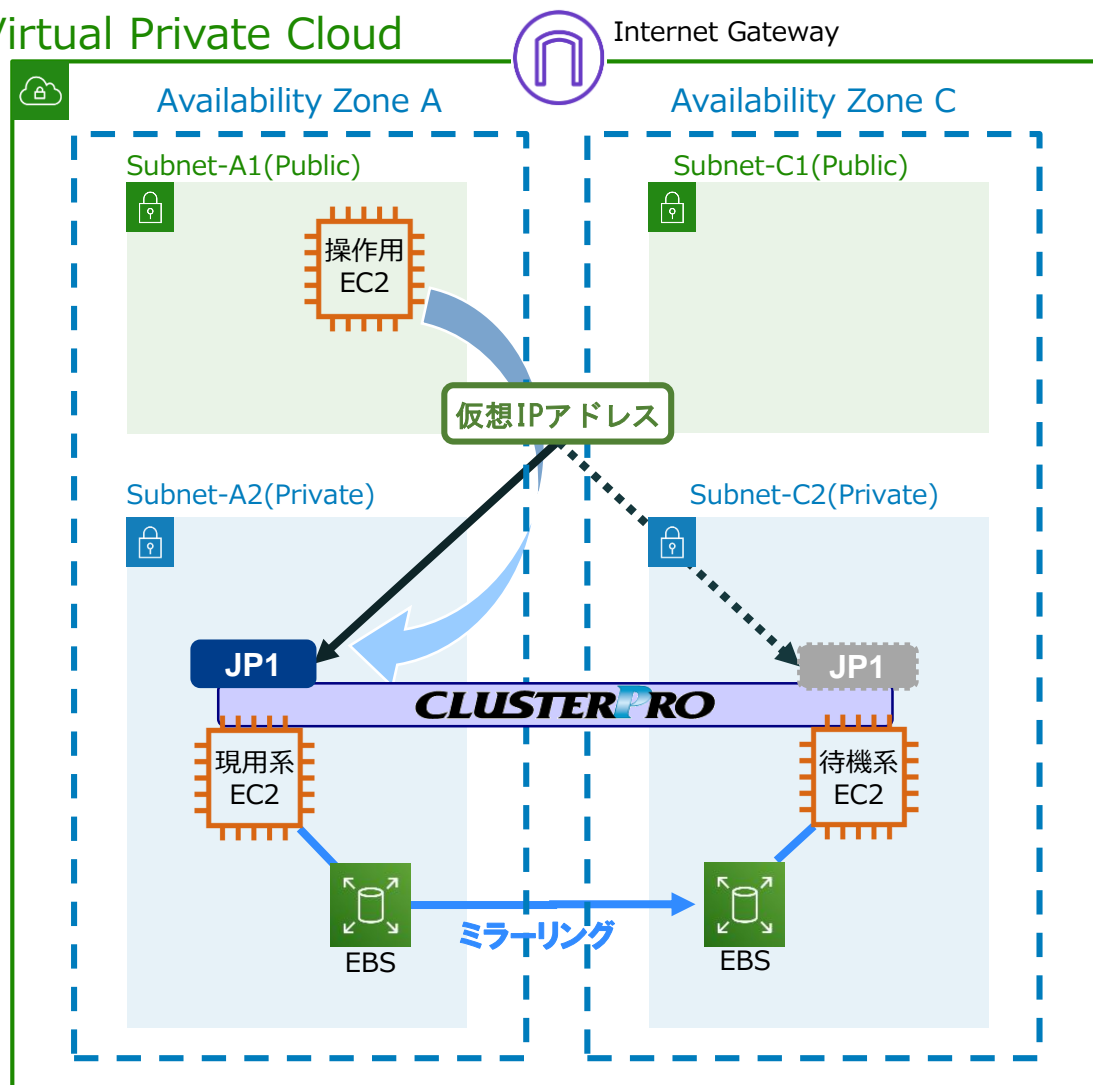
Virtual Private Cloud

Internet Gateway

Availability Zone A

Availability Zone C

Subnet-A1(Public)

Subnet-C1(Public)

操作用
EC2

仮想IPアドレス

Subnet-A2(Private)

Subnet-C2(Private)

JP1

JP1

CLUSTERPRO

現用系
EC2

待機系
EC2

EBS

ミラーリング

EBS